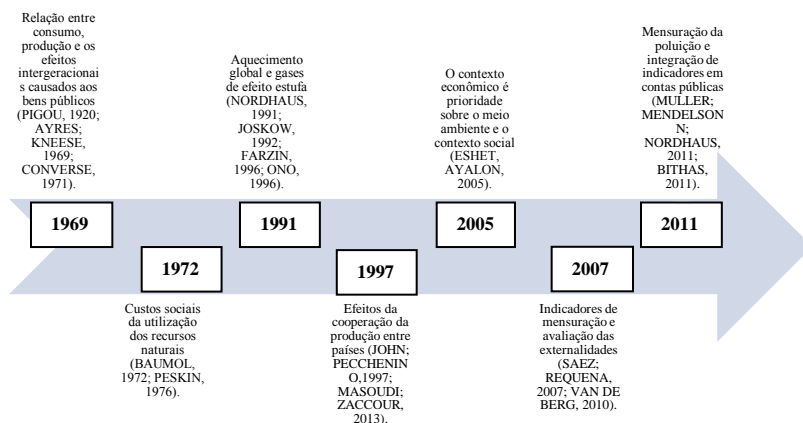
Relação entre consumo, produção e os efeitos intergeracionais causados aos bens públicos (PIGOU, 1920; AYRES; KNEESE, 1969; CONVERSE, 1971).

1969

1972

Custos sociais da utilização dos recursos naturais (BAUMOL, 1972; PESKIN, 1976).

Aquecimento global e gases de efeito estufa (NORDHAUS, 1991; JOSKOW, 1992; FARZIN, 1996; ONO, 1996).

1991

1997

Efeitos da cooperação da produção entre países (JOHN; PECCHENINO,1997; MASOUDI; ZACCOUR, 2013).

O contexto econômico é prioridade sobre o meio ambiente e o contexto social (ESHET, AYALON, 2005).

2005

2007

Indicadores de mensuração e avaliação das externalidades (SAEZ; REQUENA, 2007; VAN DE BERG, 2010).

Mensuração da poluição e integração de indicadores em contas públicas (MULLER; MENDELSONN; NORDHAUS, 2011; BITHAS, 2011).

2011